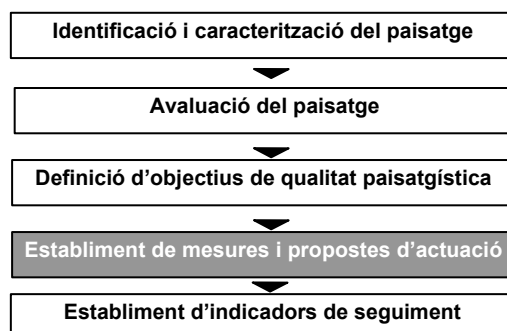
Identificació i caracterització del paisatge

Avaluació del paisatge

Definició d’objectius de qualitat paisatgística

Establiment de mesures i propostes d’actuació

Establiment d’indicadors de seguiment